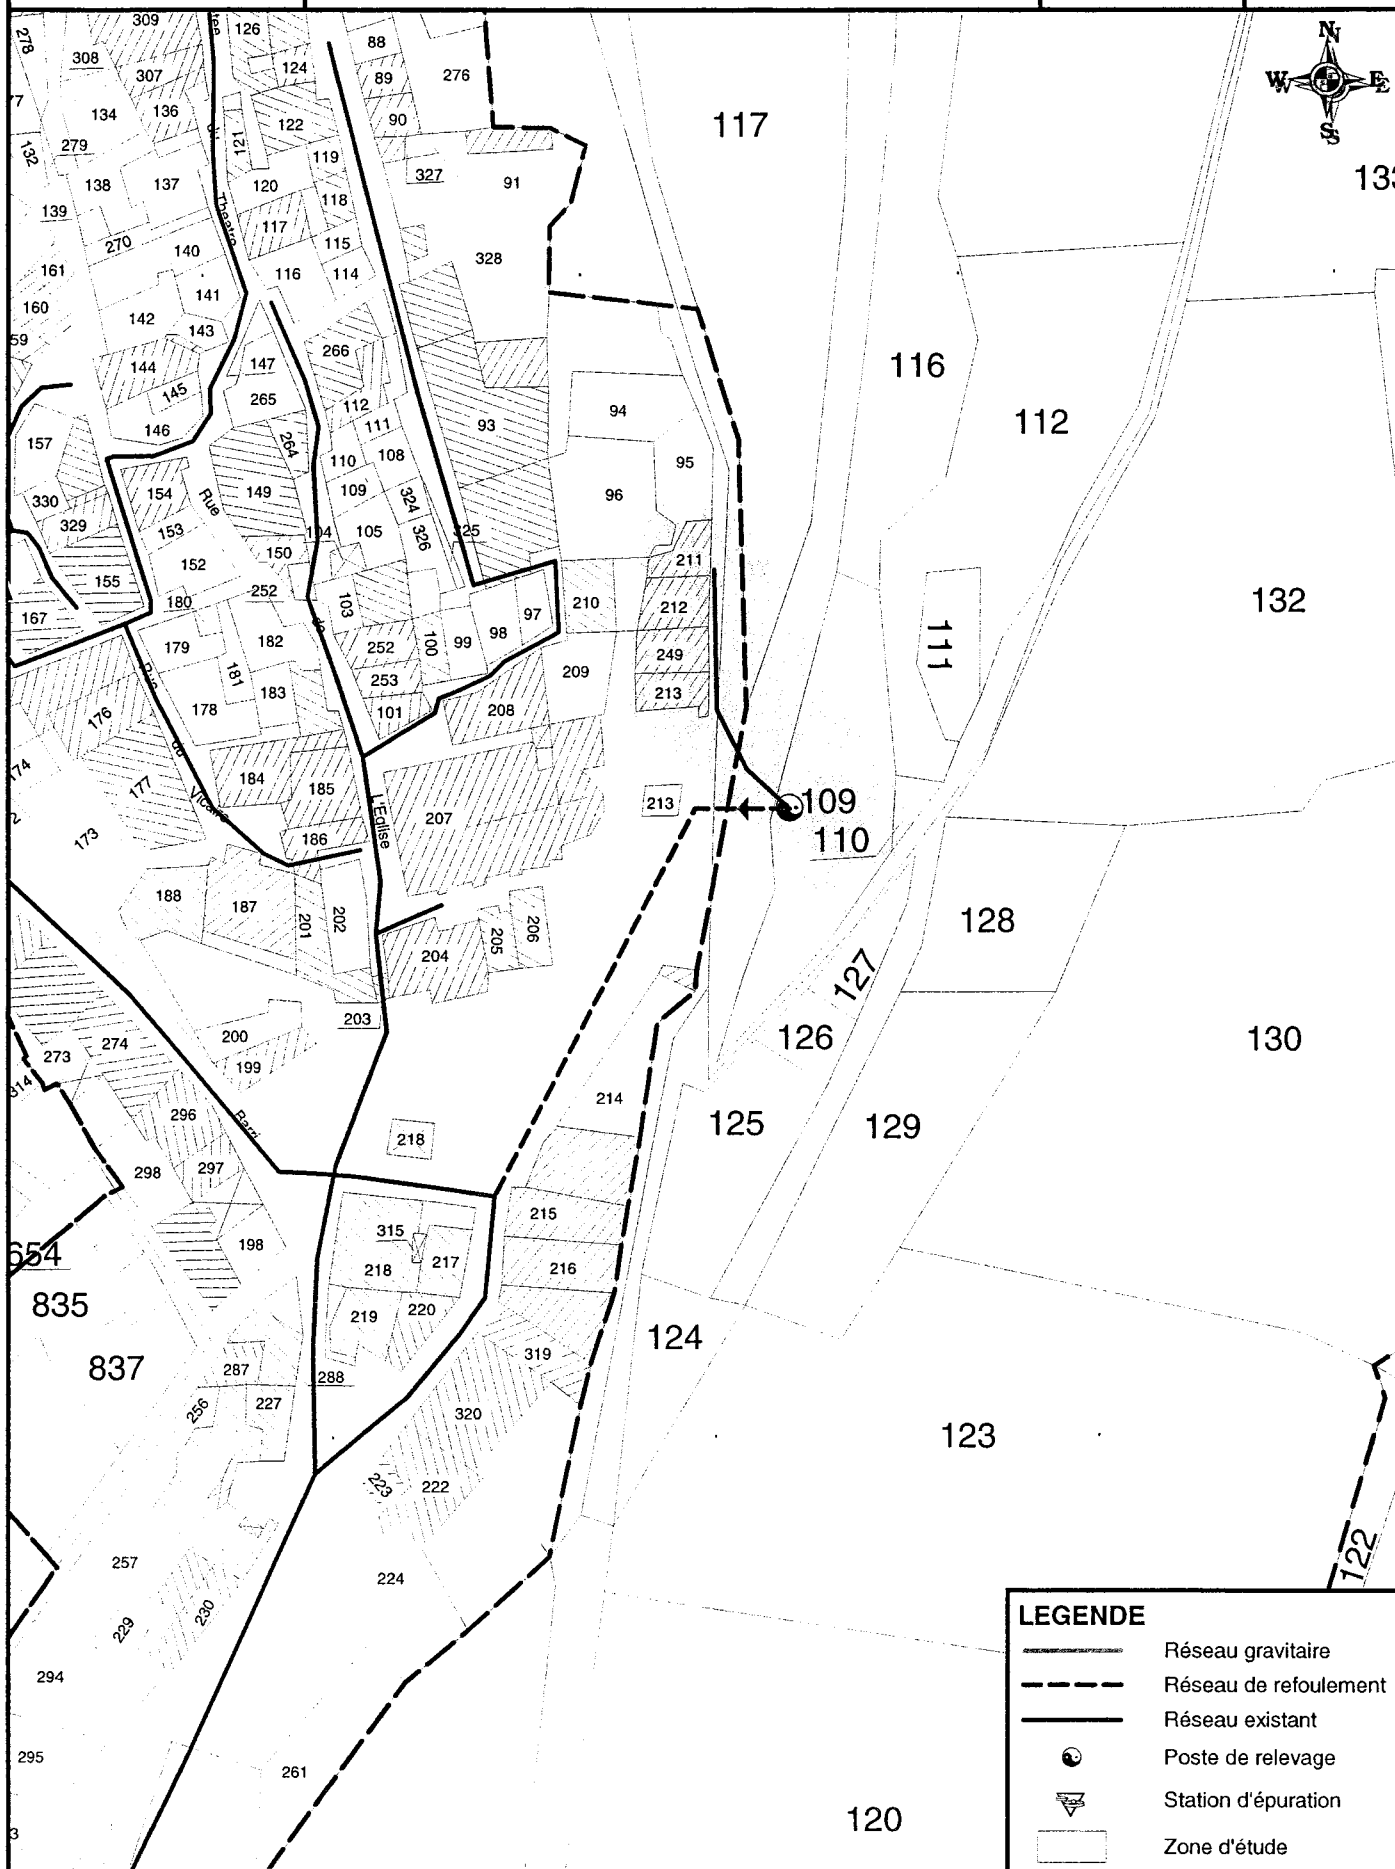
N
W
E
S
309
126
278
308
88
307
124
276
89
7
134
136
122
90
117
132
279
121
119
327
91
138
137
120
133
118
139
Theatre
117
270
140
115
328
161
116
114
141
160
142
143
266
116
147
144
145
265
112
112
146
111
93
94
157
264
110
108
95
154
Rue
149
109
324
96
330
329
153
326
105
325
104
150
211
152
155
252
103
210
212
97
180
167
98
132
179
182
252
100
99
249
111
181
209
183
253
213
178
176
101
208
184
174
177
Vicaire
185
213
109
L'Eglise
207
173
110
186
188
187
201
202
206
128
205
204
127
203
200
274
126
130
273
199
314
214
296
Barri
125
129
218
297
298
215
198
315
217
654
218
216
835
219
220
124
319
837
287
288
256
227
320
123
223
222
122
257
224
229
230
LEGENDE
Réseau gravitaire
294
Réseau de refoulement
Réseau existant
Poste de relevage
295
261
Station d'épuration
120
Zone d'étude